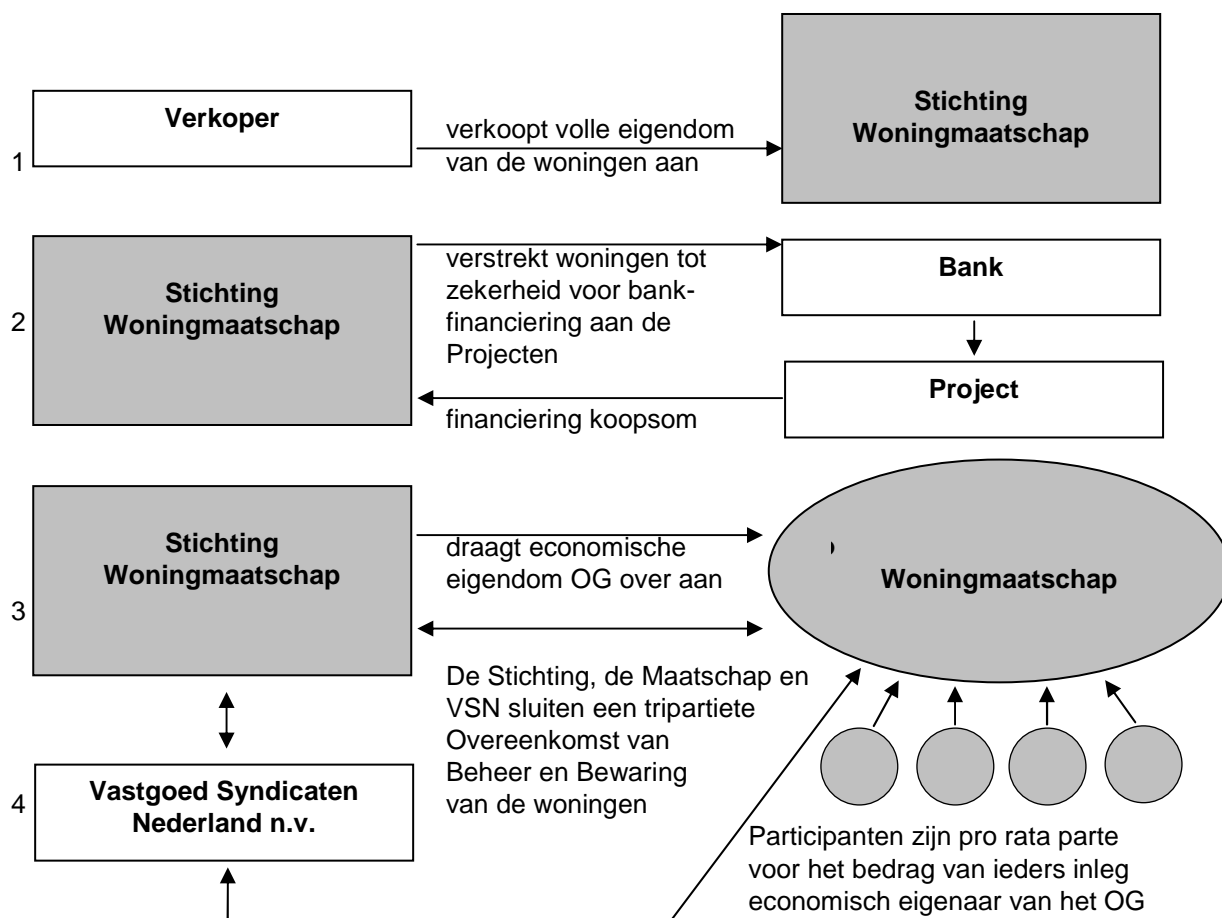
Verkoper

1

verkoopt volle eigendom van de woningen aan

Stichting Woningmaatschap

2

Stichting Woningmaatschap

verstrekt woningen tot zekerheid voor bankfinanciering aan de Projecten

Bank

Project

financiering koopsom

3

Stichting Woningmaatschap

draagt economische eigendom OG over aan

Woningmaatschap

De Stichting, de Maatschap en VSN sluiten een tripartiete Overeenkomst van Beheer en Bewaring van de woningen

4

Vastgoed Syndicaten Nederland n.v.

Participanten zijn pro rata parte voor het bedrag van ieders inleg economisch eigenaar van het OG